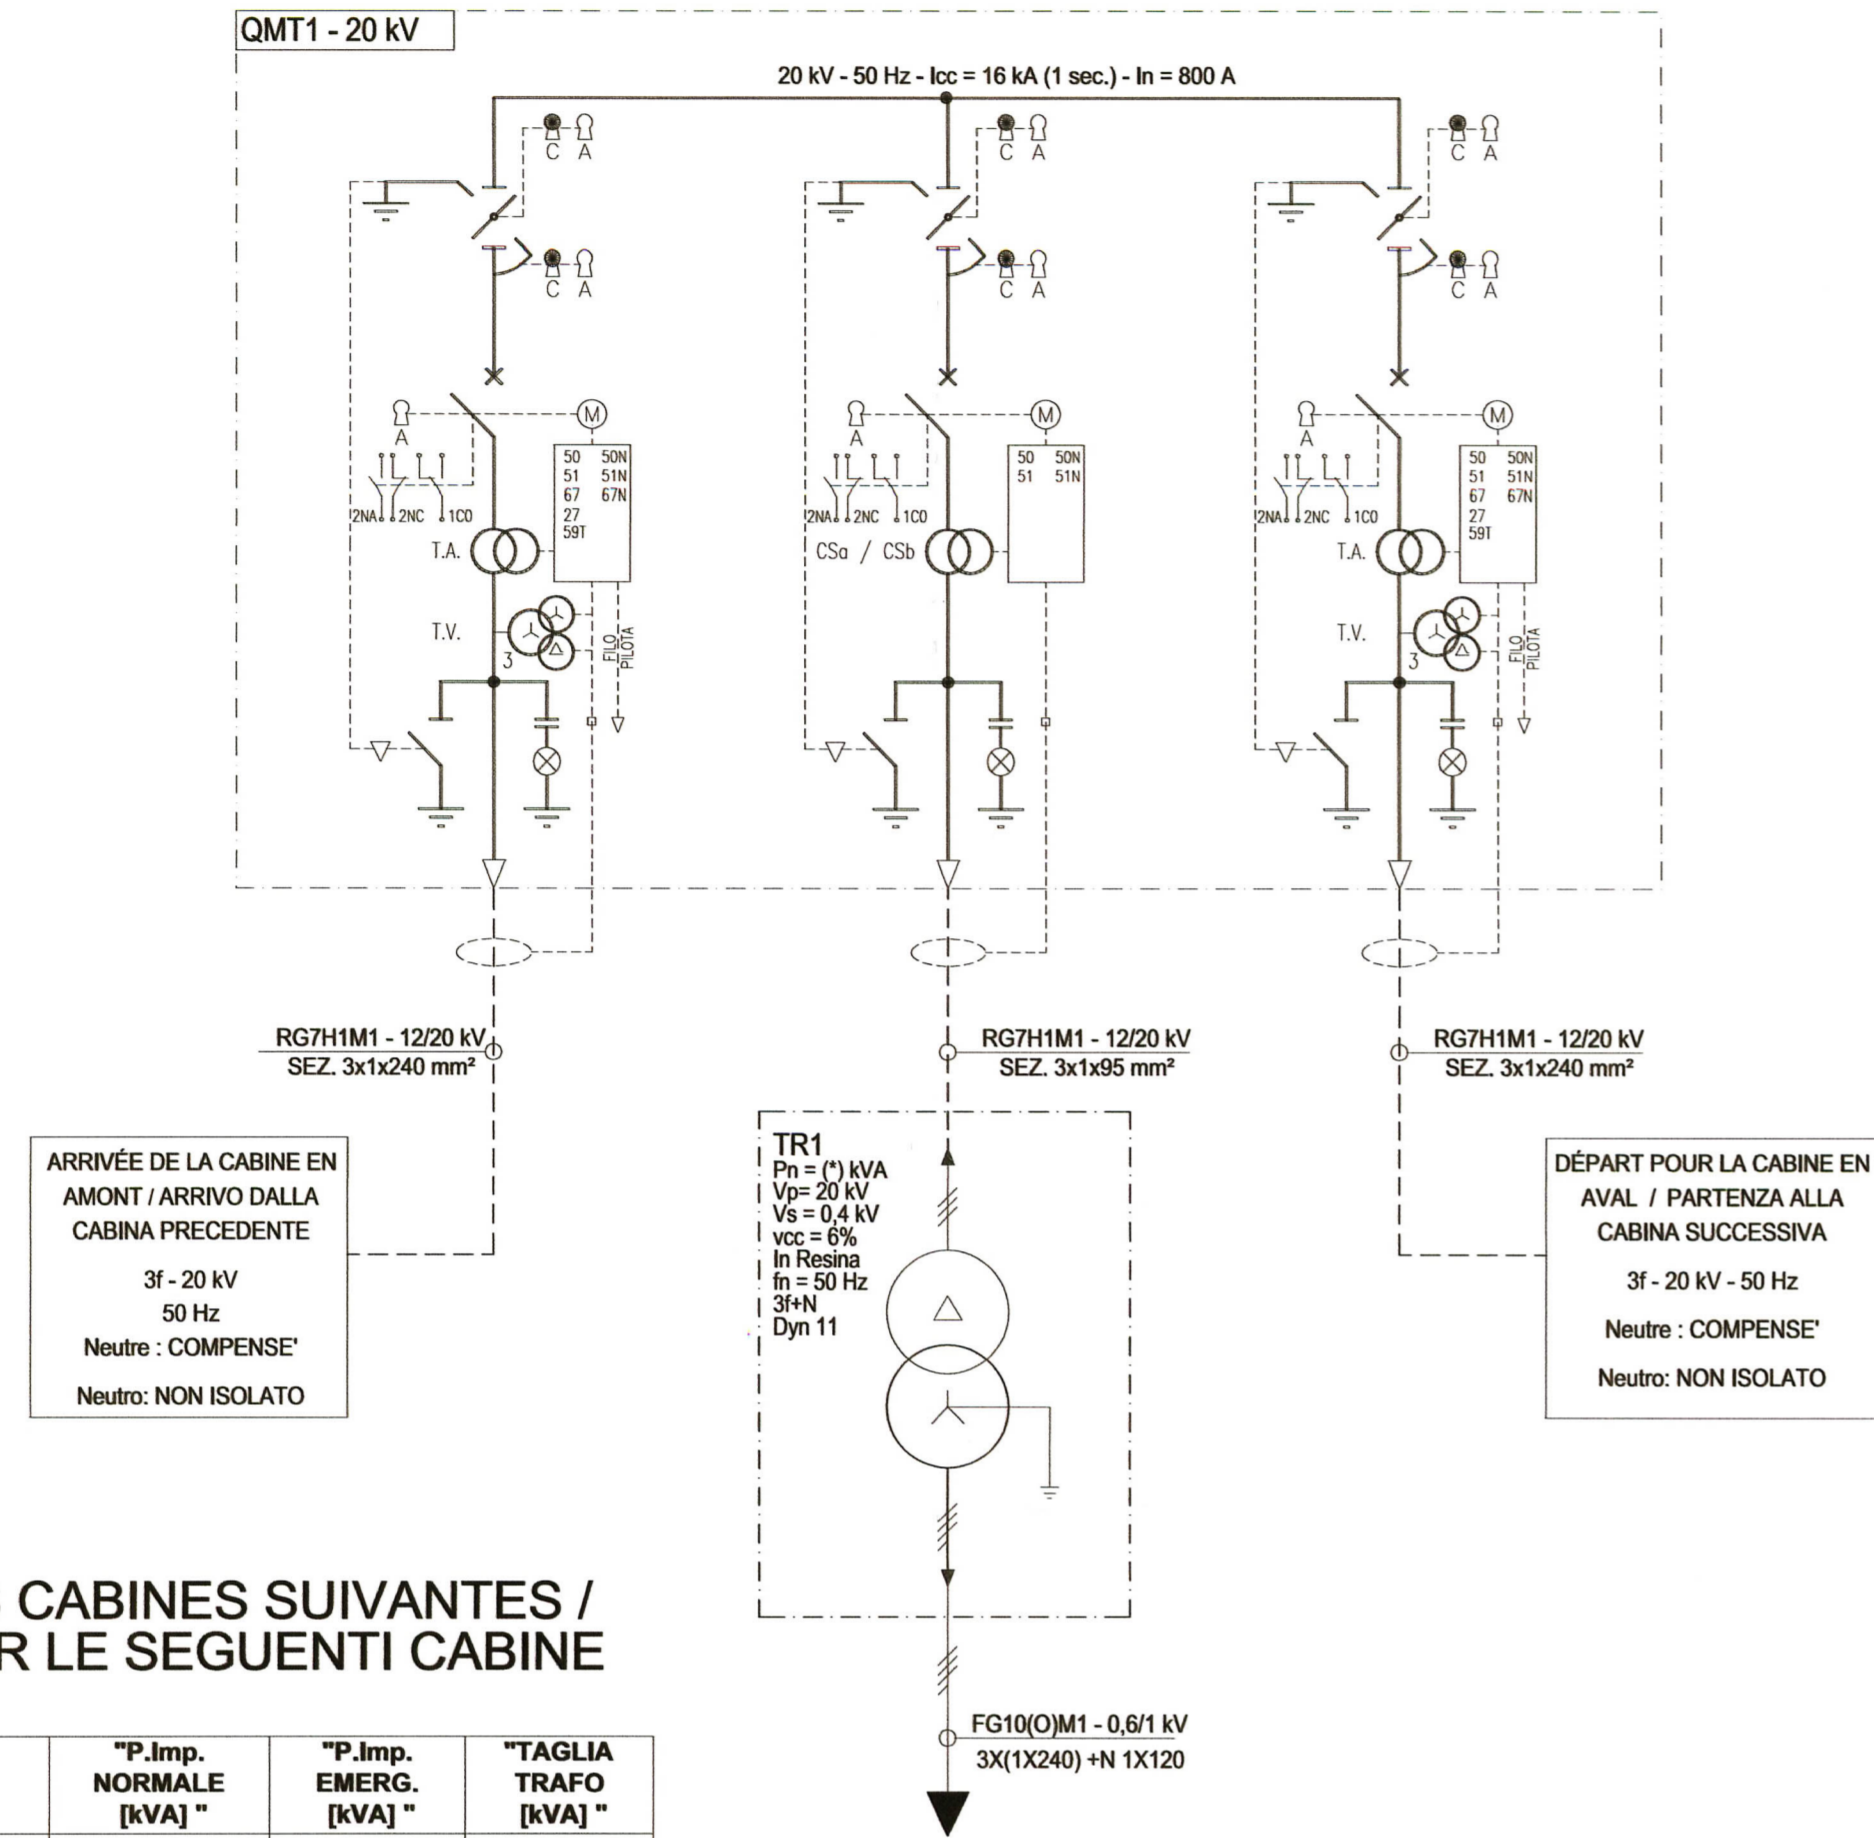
QMT1 - 20 kV

20 kV - 50 Hz - Icc = 16 kA (1 sec.) - In = 800 A

C A

C A

C A

C A

C A

C A

M

A

2NA 2NC 1CO

50 50N
51 51N
67 67N
27
59T

T.A.

T.V.

3

FILO PILOTA

M

A

2NA 2NC 1CO

50 50N
51 51N

CSa / CSb

M

A

2NA 2NC 1CO

50 50N
51 51N
67 67N
27
59T

T.A.

T.V.

3

FILO PILOTA

RG7H1M1 - 12/20 kV
SEZ. 3x1x240 mm²

RG7H1M1 - 12/20 kV
SEZ. 3x1x95 mm²

RG7H1M1 - 12/20 kV
SEZ. 3x1x240 mm²

ARRIVÉE DE LA CABINE EN AMONT / ARRIVO DALLA CABINA PRECEDENTE

3f - 20 kV
50 Hz
Neutre : COMPENSE'
Neutro: NON ISOLATO

TR1
Pn = (*) kVA
Vp= 20 kV
Vs = 0,4 kV
vcc = 6%
In Resina
fn = 50 Hz
3f+N
Dyn 11

DÉPART POUR LA CABINE EN AVAL / PARTENZA ALLA CABINA SUCCESSIVA

3f - 20 kV - 50 Hz
Neutre : COMPENSE'
Neutro: NON ISOLATO

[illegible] CABINES SUIVANTES /
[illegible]R LE SEGUENTI CABINE

FG10(O)M1 - 0,6/1 kV
3X(1X240) +N 1X120

| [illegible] | "P.Imp. NORMALE [kVA] " | "P.Imp. EMERG. [kVA] " | "TAGLIA TRAFO [kVA] " |
|---|---|---|---|